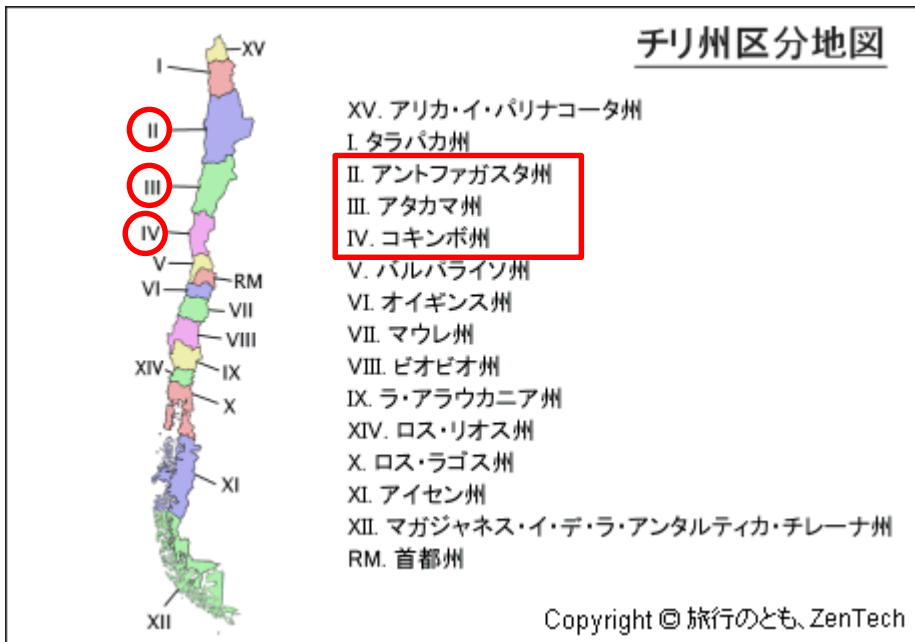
チリ州区分地図

XV
I
II
III
IV
V
RM
VI
VII
VIII
XIV
IX
X
XI
XII

XV. アリカ・イ・パリナコータ州
I. タラパカ州
II. アントファガスタ州
III. アタカマ州
IV. コキンボ州
V. バルパライソ州
VI. オイギンス州
VII. マウレ州
VIII. ビオビオ州
IX. ラ・アラウカニア州
XIV. ロス・リオス州
X. ロス・ラゴス州
XI. アイセン州
XII. マガジャネス・イ・デ・ラ・アンタルティカ・チレーナ州
RM. 首都州

Copyright © 旅行のとも、ZenTech